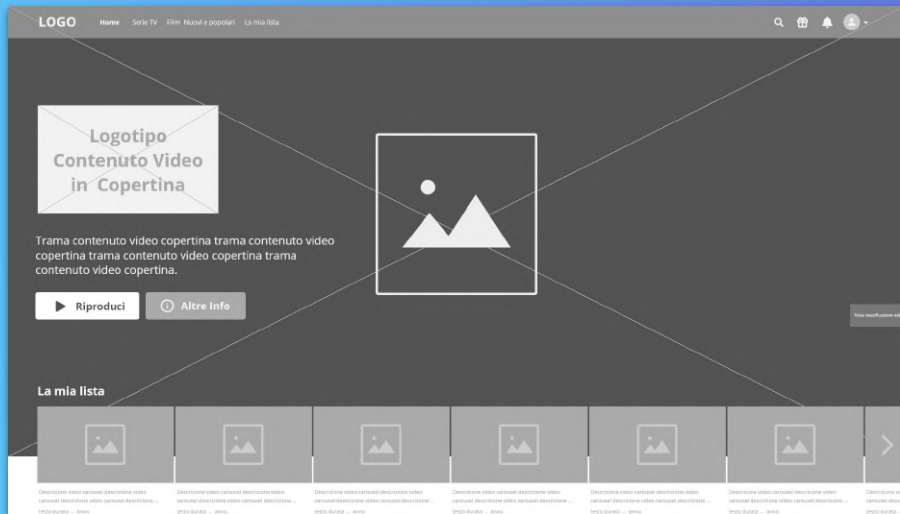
LOGO Home Serie TV Film Nuovi e popolari La mia lista

Logotipo Contenuto Video in Copertina

Trama contenuto video copertina trama contenuto video copertina trama contenuto video copertina trama contenuto video copertina.

Riproduci

Altre Info

Fascia classificazione età

La mia lista

Descrizione video carousel descrizione video carousel descrizione video carousel descrizione ...
testo durata - anno

Descrizione video carousel descrizione video carousel descrizione video carousel descrizione ...
testo durata - anno

Descrizione video carousel descrizione video carousel descrizione video carousel descrizione ...
testo durata - anno

Descrizione video carousel descrizione video carousel descrizione video carousel descrizione ...
testo durata - anno

Descrizione video carousel descrizione video carousel descrizione video carousel descrizione ...
testo durata - anno

Descrizione video carousel descrizione video carousel descrizione video carousel descrizione ...
testo durata - anno

Descrizione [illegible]
carousel desc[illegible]
testo durata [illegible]